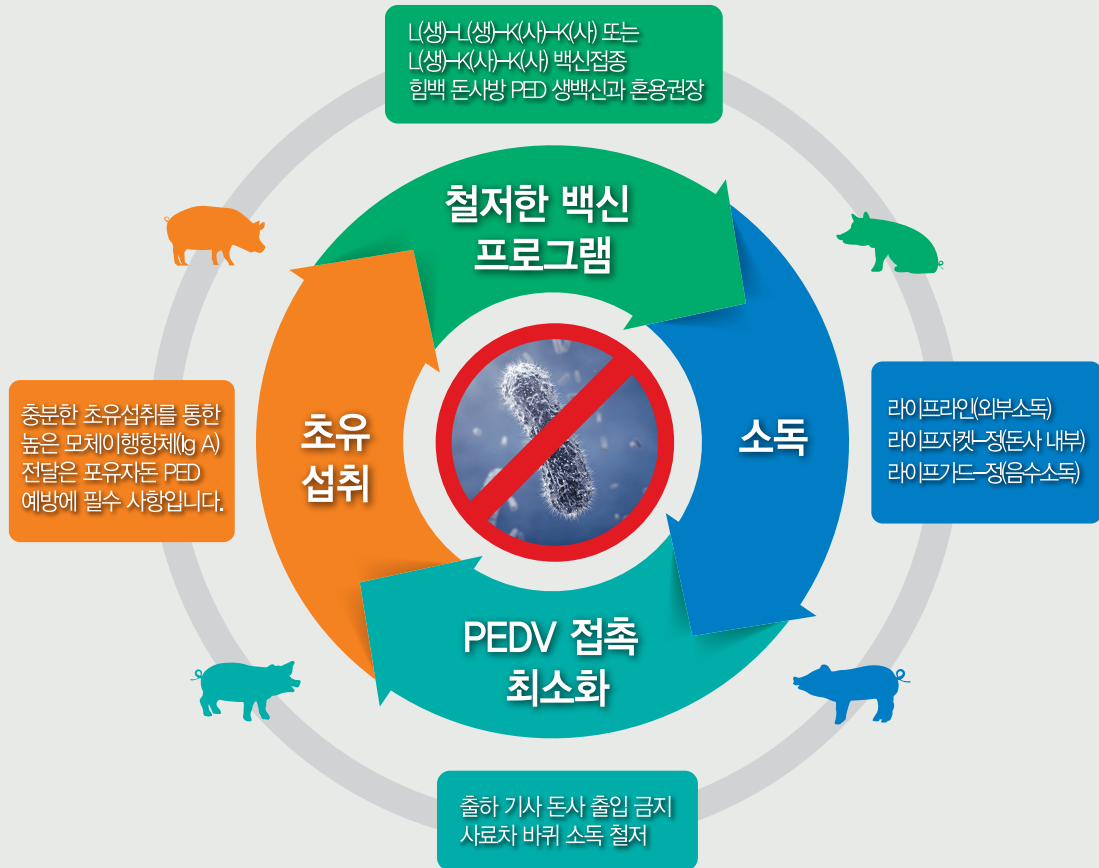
L(생)-L(생)-K(사)-K(사) 또는
L(생)-K(사)-K(사) 백신접종
힘백 돈사방 PED 생백신과 혼용권장

철저한 백신
프로그램

충분한 초유섭취를 통한
높은 모체이행항체(Ig A)
전달은 포유자돈 PED
예방에 필수 사항입니다.

초유
섭취

소독

라이프라인(외부소독)
라이프자켓-정(돈사 내부)
라이프가드-정(음수소독)

PEDV 접촉
최소화

출하 기사 돈사 출입 금지
사료차 바퀴 소독 철저